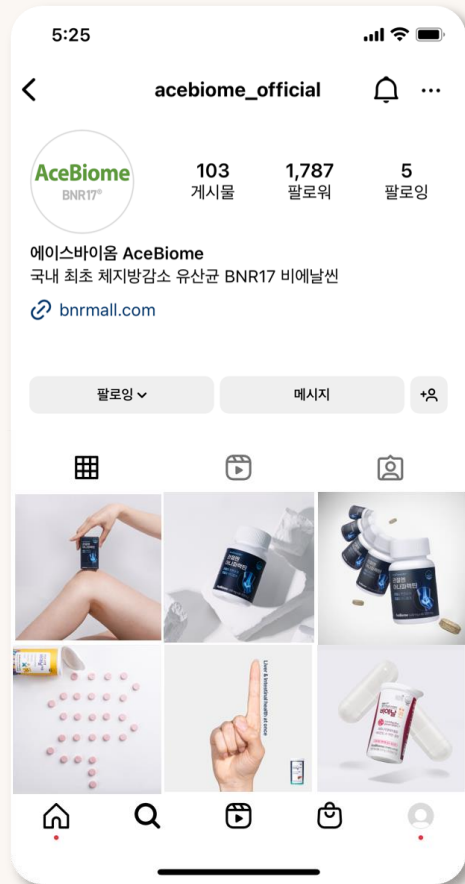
5:25

acebiome_official

AceBiome
BNR17®

103
게시물

1,787
팔로워

5
팔로잉

에이스바이옴 AceBiome
국내 최초 체지방감소 유산균 BNR17 비에날씬

bnrmall.com

팔로잉

메시지

Liver & intestinal health at once